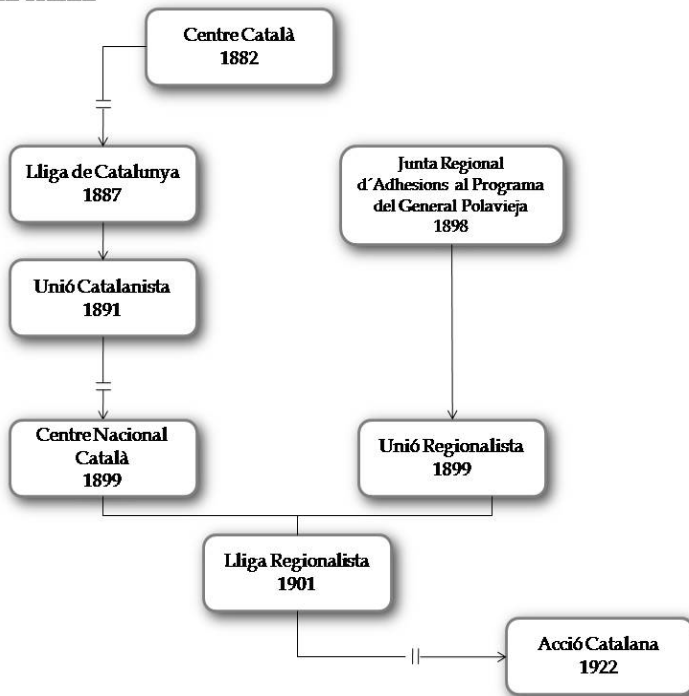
Centre Català
1882

Lliga de Catalunya
1887

Junta Regional
d´Adhesions al Programa
del General Polavieja
1898

Unió Catalanista
1891

Centre Nacional
Català
1899

Unió Regionalista
1899

Lliga Regionalista
1901

Acció Catalana
1922